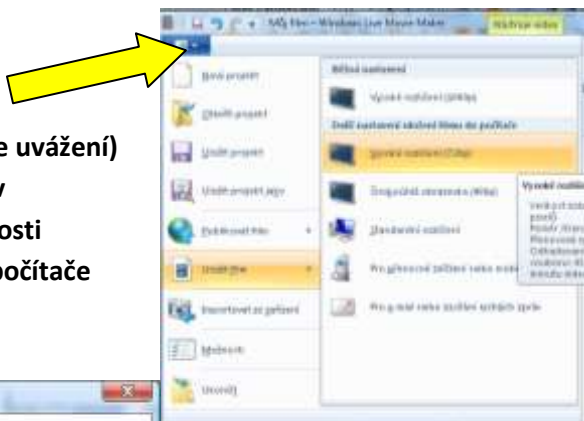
e uvážení)
y
osti
počítače

Můj film - Windows Live Movie Maker
Nástroje videa

Nový projekt
Otevřít projekt
Uložit projekt
Uložit projekt jako
Publikovat film
Uložit film
Importovat ze zařízení
Možnosti
Ukončit

Běžná nastavení
Vysoké rozlišení (1080p)
Další nastavení uložení filmu do počítače
Vysoké rozlišení (720p)
Širokoúhlé zobrazení (480p)
Standardní rozlišení
Pro přenosné zařízení nebo mobilní telefon
Pro e-mail nebo zasílání rychlých zpráv

Vysoké rozlišení
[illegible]